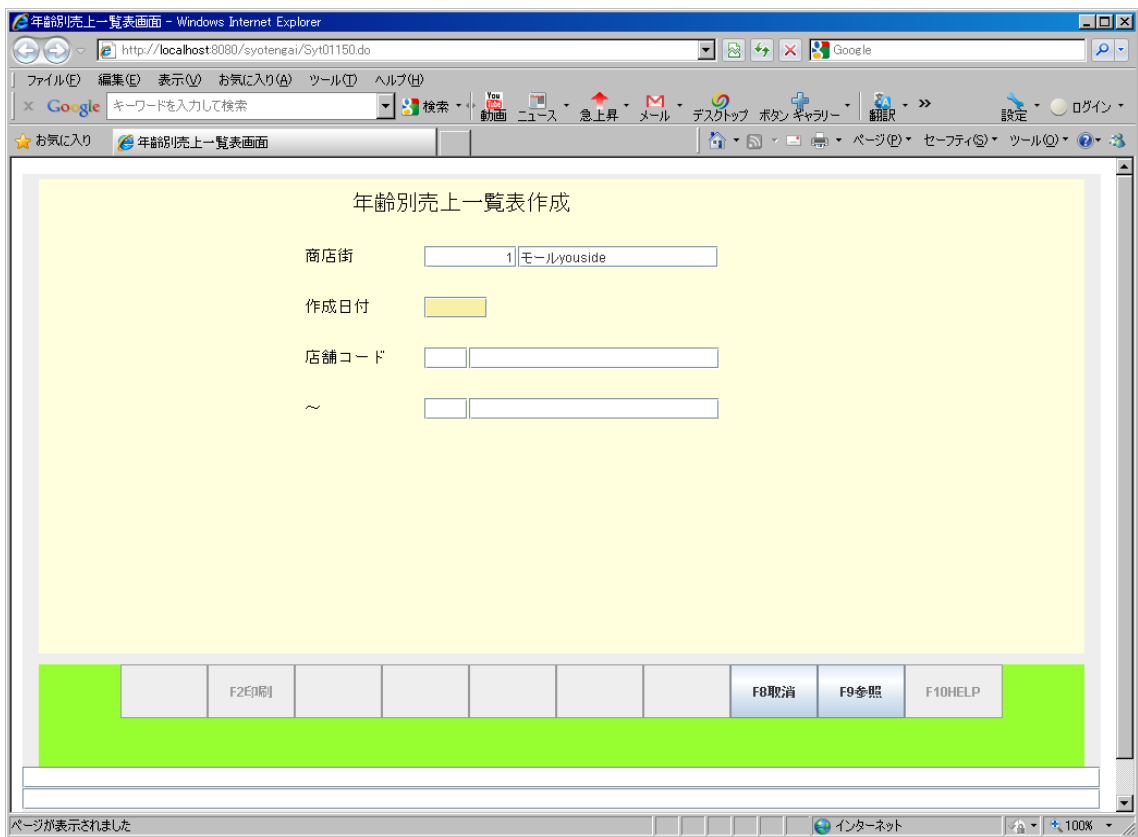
年齢別売上一覧表画面 - Windows Internet Explorer

http://localhost:8080/syotengai/Syt01150.do

Google

ファイル(F) 編集(E) 表示(V) お気に入り(A) ツール(T) ヘルプ(H)

Google キーワードを入力して検索 検索 動画 ニュース 急上昇 メール デスクトップ ボタン ギャラリー 翻訳 » 設定 ログイン

お気に入り 年齢別売上一覧表画面

ページ(P) セーフティ(S) ツール(O)

年齢別売上一覧表作成

商店街 1 モールyouside

作成日付

店舗コード

～

F2印刷 F8取消 F9参照 F10HELP

ページが表示されました インターネット 100%